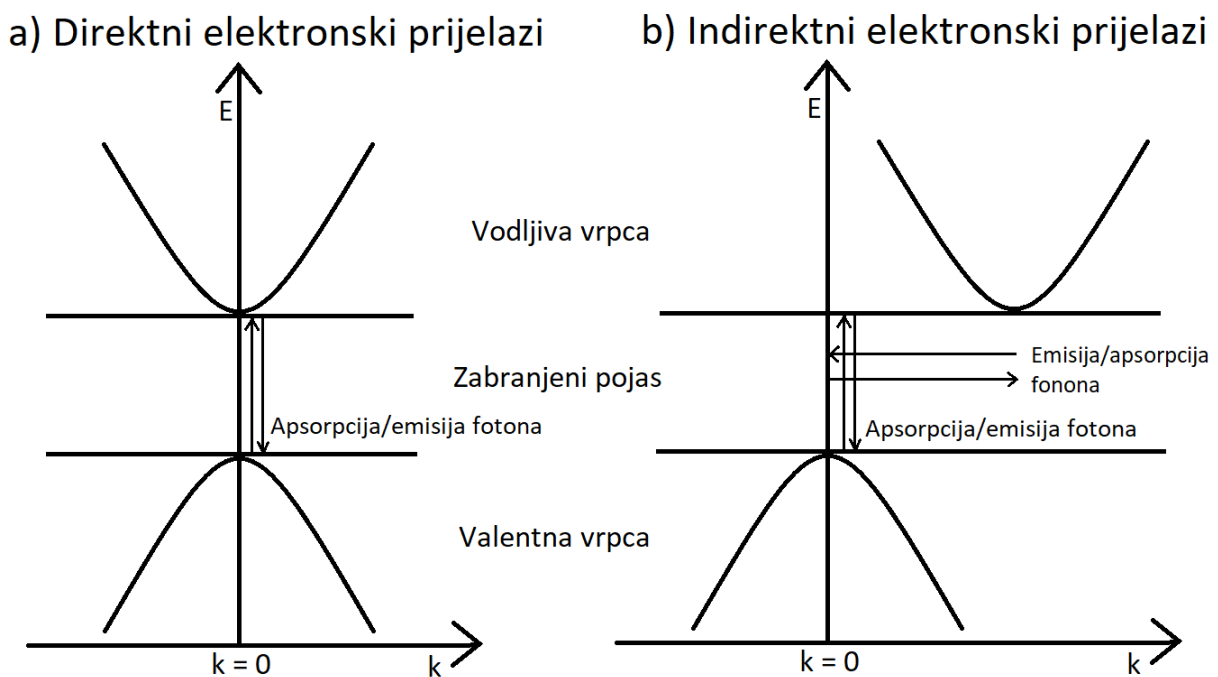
a) Direktni elektronski prijelazi

b) Indirektni elektronski prijelazi

E

E

Vodljiva vrpca

Zabranjeni pojas

Emisija/apsorpcija fonona

Apsorpcija/emisija fotona

Apsorpcija/emisija fotona

Valentna vrpca

k = 0

k

k = 0

k